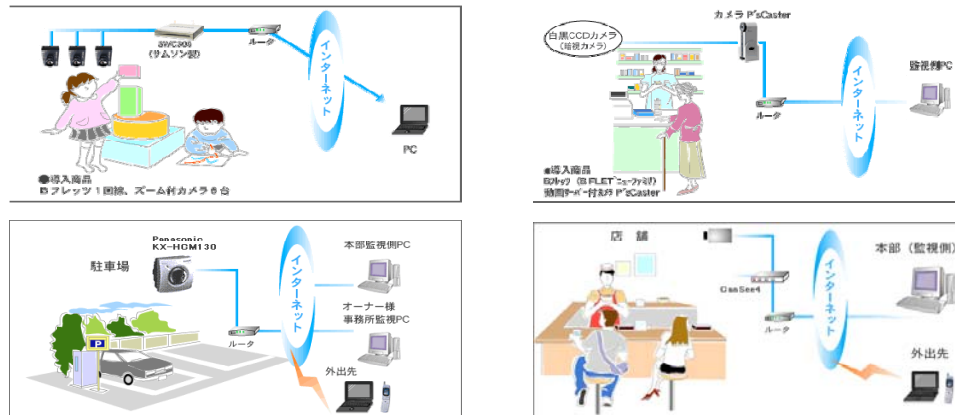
SWC300
(サムソン製)
ルータ
インターネット
PC
●導入商品
Bフレッツ1回線、ズーム付カメラ6台

白黒CCDカメラ
(暗視カメラ)
カメラ P'sCaster
ルータ
インターネット
監視側PC
●導入商品
Bフレッツ (B FLET'ニューファミリ)
動画サーバ付カメラ P'sCaster

Panasonic
KX-HCM130
駐車場
P
ルータ
インターネット
本部監視側PC
オーナー様
事務所監視PC
外出先

店舗
CanSee4
ルータ
インターネット
本部 (監視側)
外出先